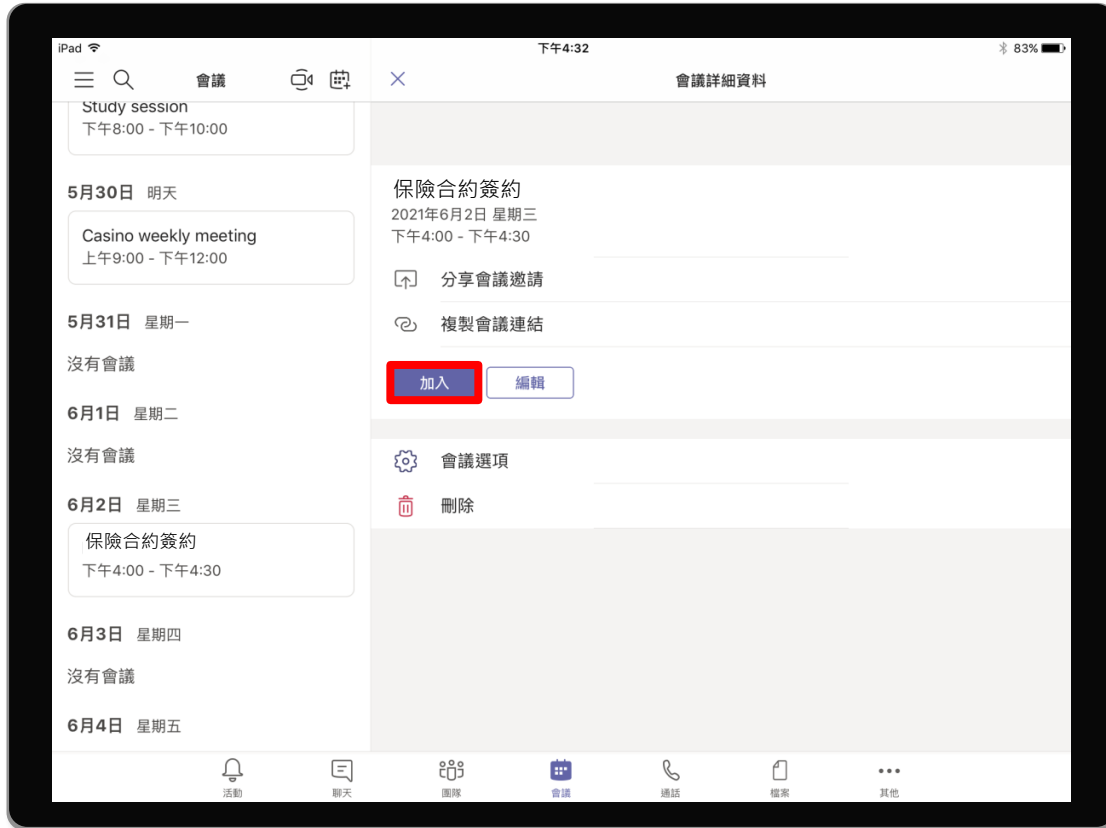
iPad
下午4:32
83%

會議

Study session
下午8:00 - 下午10:00

5月30日 明天

Casino weekly meeting
上午9:00 - 下午12:00

5月31日 星期一

沒有會議

6月1日 星期二

沒有會議

6月2日 星期三

保險合約簽約
下午4:00 - 下午4:30

6月3日 星期四

沒有會議

6月4日 星期五

會議詳細資料

保險合約簽約
2021年6月2日 星期三
下午4:00 - 下午4:30

分享會議邀請

複製會議連結

加入

編輯

會議選項

刪除

活動
聊天
團隊
會議
通話
檔案
其他